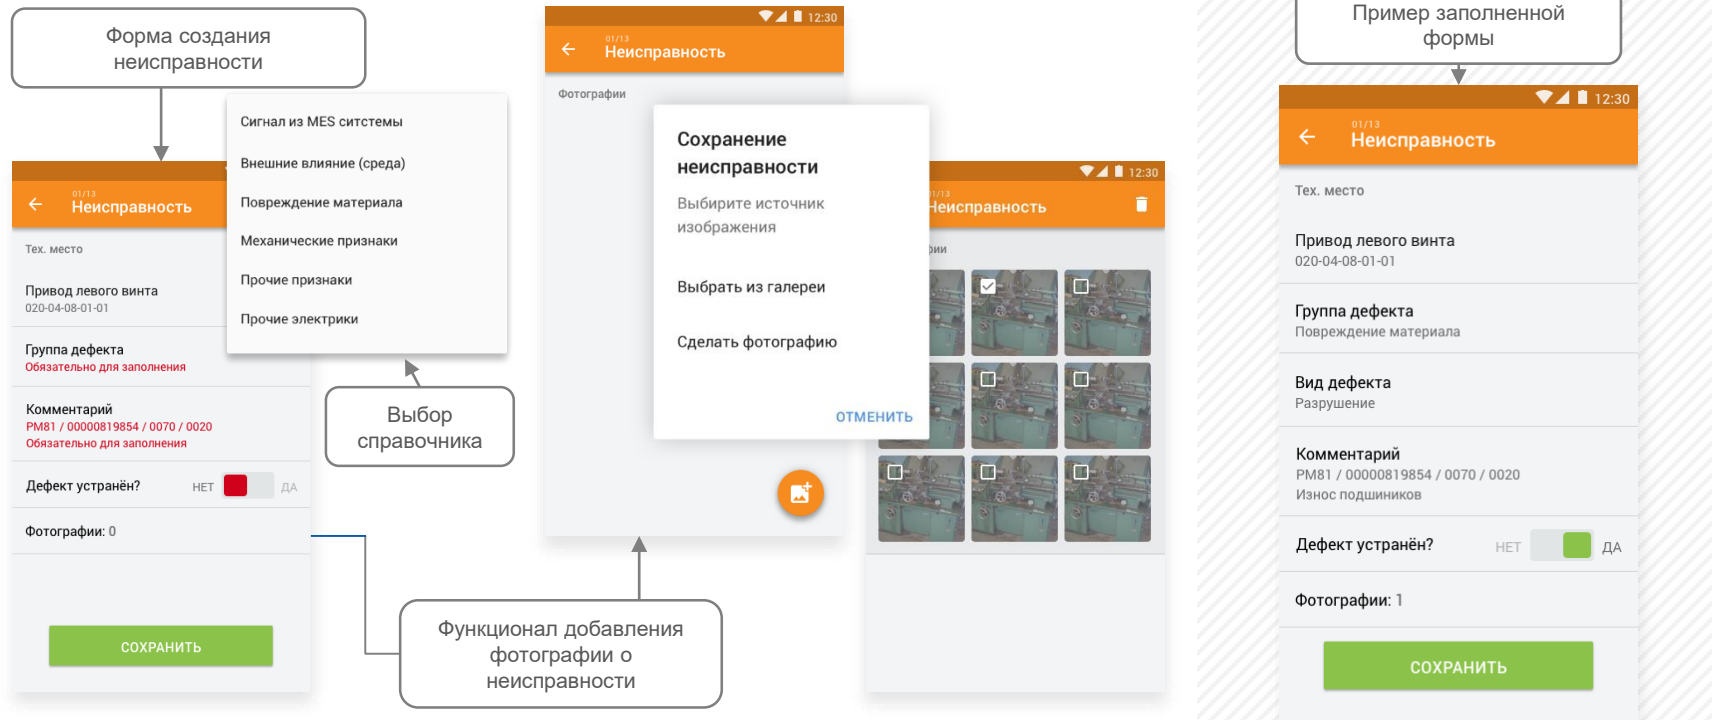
Форма создания неисправности

01/13
Неисправность

Тех. место

Привод левого винта
020-04-08-01-01

Группа дефекта
Обязательно для заполнения

Комментарий
PM81 / 00000819854 / 0070 / 0020
Обязательно для заполнения

Дефект устранён? НЕТ ДА

Фотографии: 0

СОХРАНИТЬ

Сигнал из MES ситстемы
Внешние влияние (среда)
Повреждение материала
Механические признаки
Прочие признаки
Прочие электрики

Выбор справочника

12:30
01/13
Неисправность

Фотографии

Сохранение неисправности
Выбирите источник изображения
Выбрать из галереи
Сделать фотографию
ОТМЕНИТЬ

Функционал добавления фотографии о неисправности

12:30
01/13
Неисправность

Пример заполненной формы

12:30
01/13
Неисправность

Тех. место

Привод левого винта
020-04-08-01-01

Группа дефекта
Повреждение материала

Вид дефекта
Разрушение

Комментарий
PM81 / 00000819854 / 0070 / 0020
Износ подшиников

Дефект устранён? НЕТ ДА

Фотографии: 1

СОХРАНИТЬ